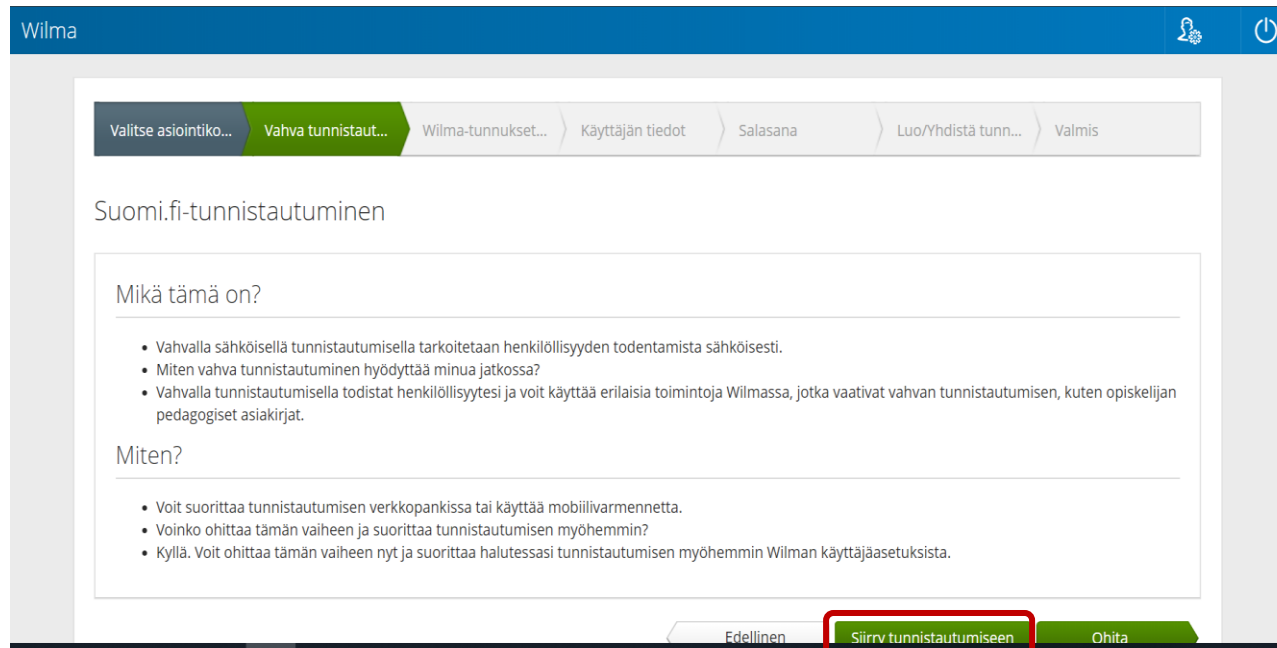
Wilma

Valitse asiointiko... Vahva tunnistaut... Wilma-tunnukset... Käyttäjän tiedot Salasana Luo/Yhdistä tunn... Valmis

Suomi.fi-tunnistautuminen

Mikä tämä on?

- Vahvalla sähköisellä tunnistautumisella tarkoitetaan henkilöllisyyden todentamista sähköisesti.
- Miten vahva tunnistautuminen hyödyttää minua jatkossa?
- Vahvalla tunnistautumisella todistat henkilöllisyytesi ja voit käyttää erilaisia toimintoja Wilmassa, jotka vaativat vahvan tunnistautumisen, kuten opiskelijan pedagogiset asiakirjat.

Miten?

- Voit suorittaa tunnistautumisen verkkopankissa tai käyttää mobiilivarmennetta.
- Voinko ohittaa tämän vaiheen ja suorittaa tunnistautumisen myöhemmin?
- Kyllä. Voit ohittaa tämän vaiheen nyt ja suorittaa halutessasi tunnistautumisen myöhemmin Wilman käyttäjäasetuksista.

Edellinen Siirry tunnistautumiseen Ohita